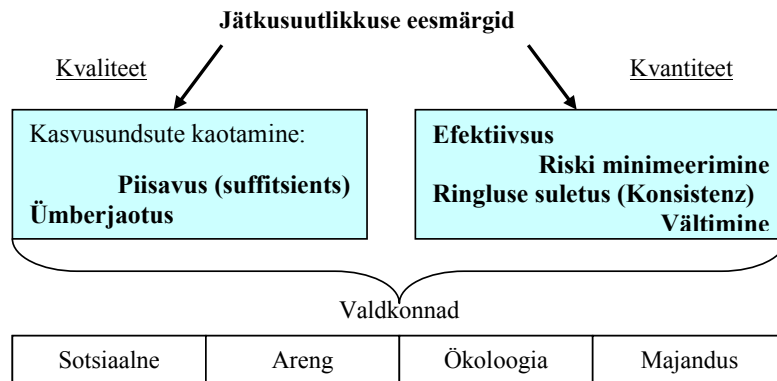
Jätkusuutlikkuse eesmärgid

Kvaliteet

Kvantiteet

Kasvusundsute kaotamine:

Piisavus (suffitsients)

Ümberjaotus

Efektiivsus

Riski minimeerimine

Ringluse suletus (Konsistenz)

Vältimine

Valdkonnad

| Sotsiaalne | Areng | Ökoloogia | Majandus |
|---|---|---|---|